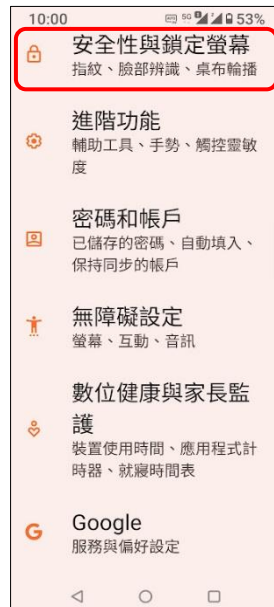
10:00 5G 53%

安全性與鎖定螢幕
指紋、臉部辨識、桌布輪播

進階功能
輔助工具、手勢、觸控靈敏度

密碼和帳戶
已儲存的密碼、自動填入、保持同步的帳戶

無障礙設定
螢幕、互動、音訊

數位健康與家長監護
裝置使用時間、應用程式計時器、就寢時間表

Google
服務與偏好設定